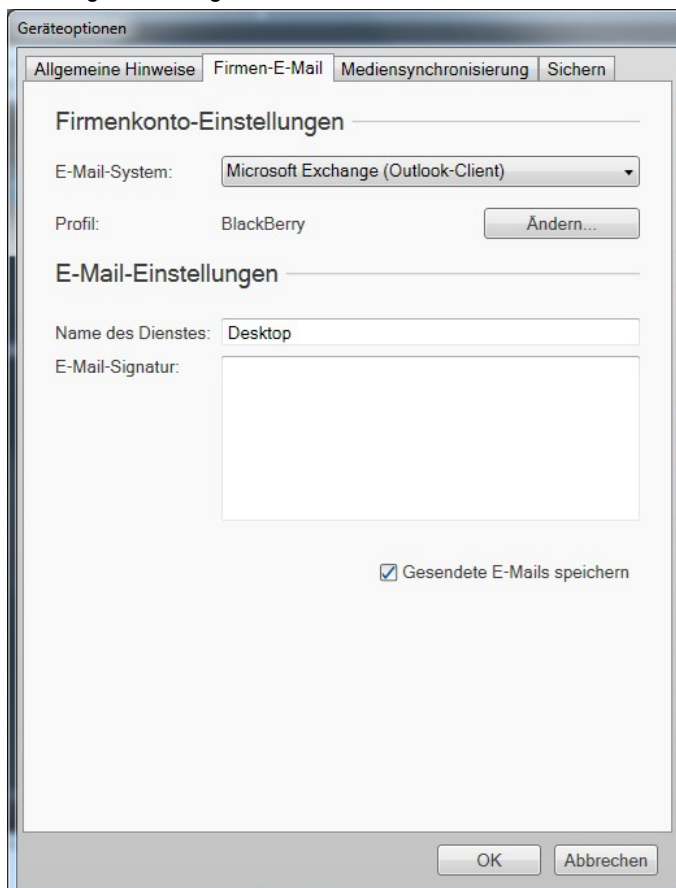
Geräteoptionen

Allgemeine Hinweise | Firmen-E-Mail | Mediensynchronisierung | Sichern

Firmenkonto-Einstellungen

E-Mail-System: Microsoft Exchange (Outlook-Client)

Profil: BlackBerry Ändern...

E-Mail-Einstellungen

Name des Dienstes: Desktop

E-Mail-Signatur:

Gesendete E-Mails speichern

OK Abbrechen